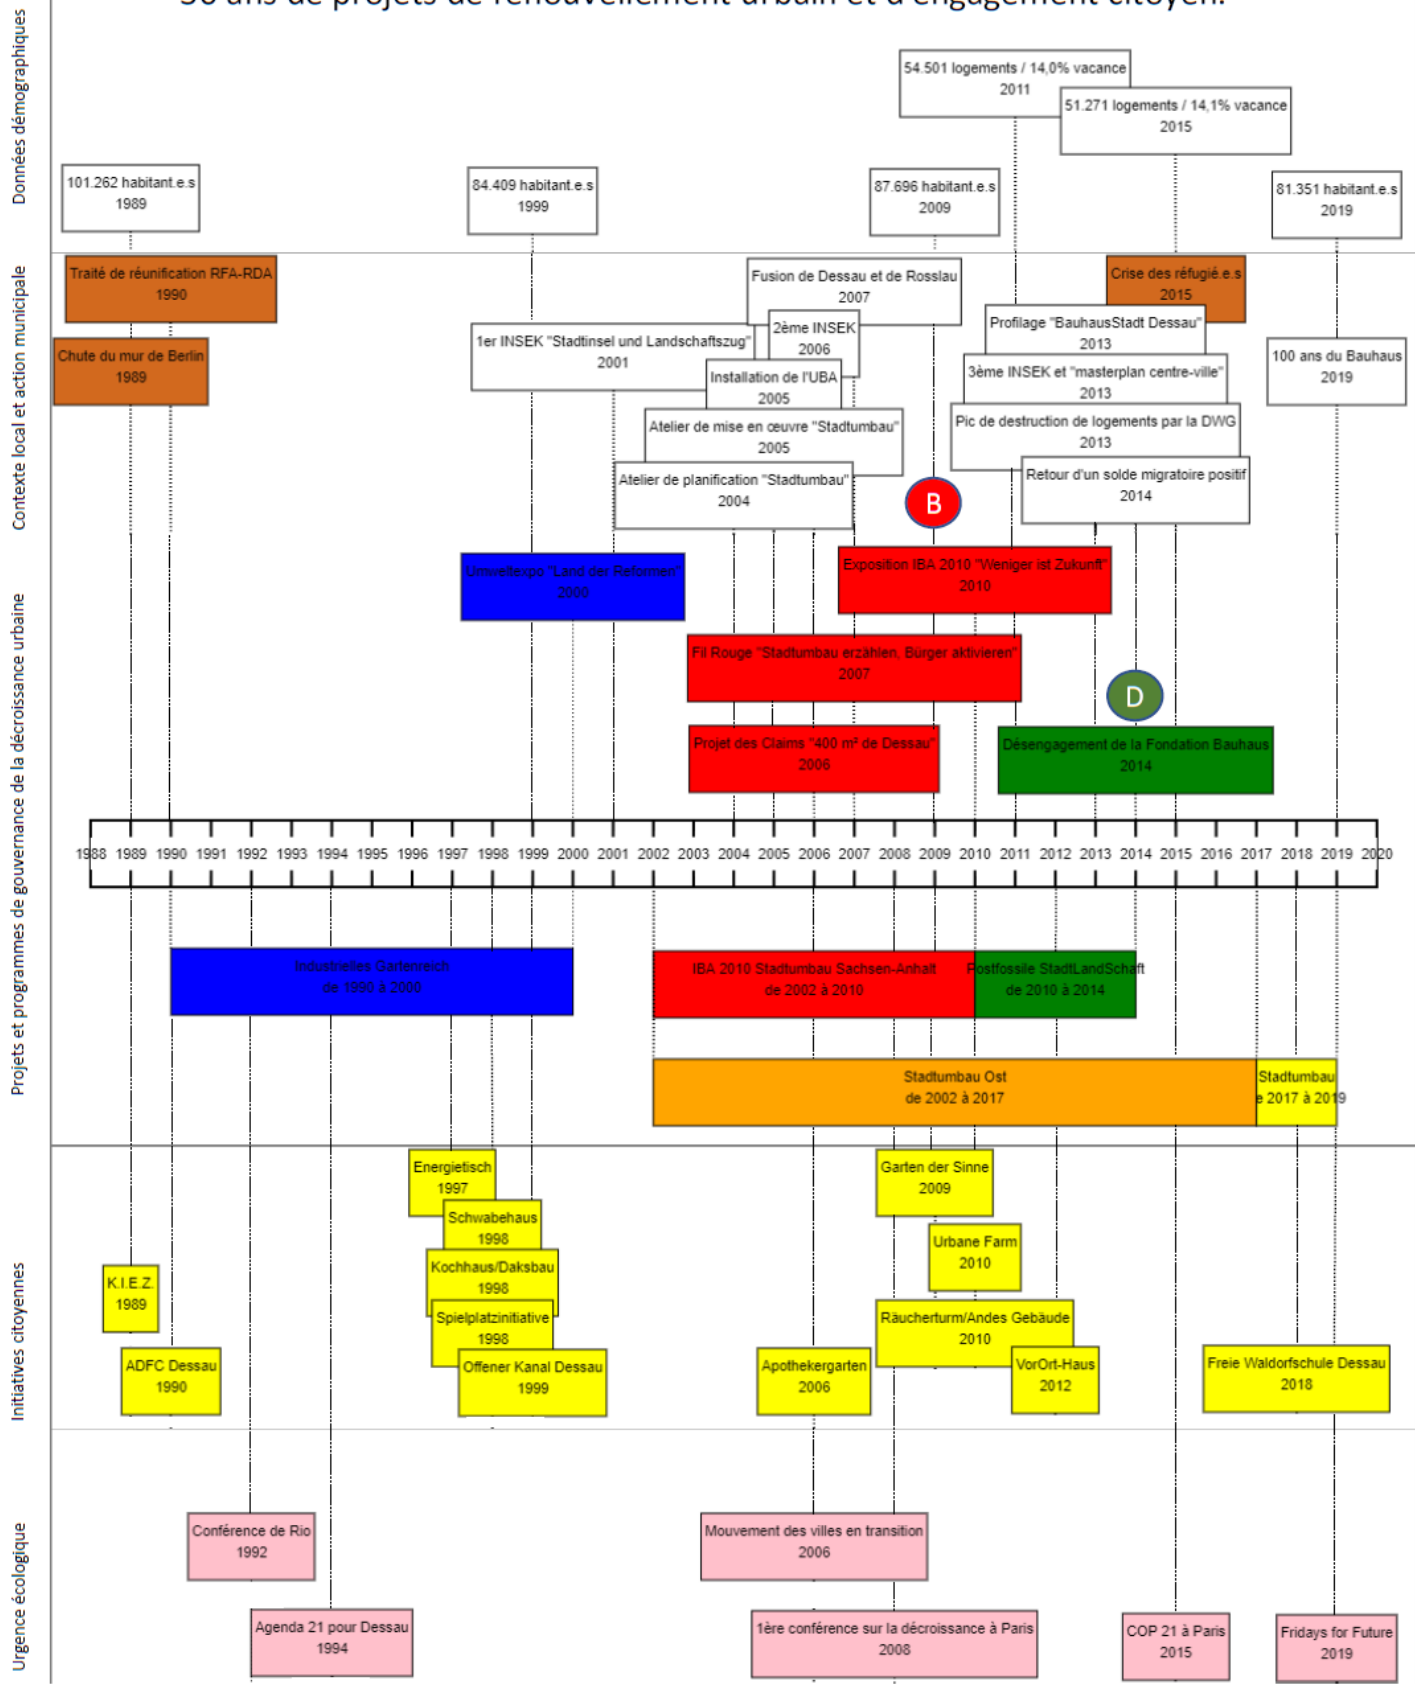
Données démographiques

54.501 logements / 14,0% vacance
2011

51.271 logements / 14,1% vacance
2015

101.262 habitant.e.s
1989

84.409 habitant.e.s
1999

87.696 habitant.e.s
2009

81.351 habitant.e.s
2019

Contexte local et action municipale

Traité de réunification RFA-RDA
1990

Chute du mur de Berlin
1989

Fusion de Dessau et de Rosslau
2007

2ème INSEK
2006

1er INSEK "Stadtinsel und Landschaftszug"
2001

Installation de l'UBA
2005

Atelier de mise en œuvre "Stadtumbau"
2005

Atelier de planification "Stadtumbau"
2004

Crise des réfugié.e.s
2015

Profilage "BauhausStadt Dessau"
2013

3ème INSEK et "masterplan centre-ville"
2013

Pic de destruction de logements par la DWG
2013

Retour d'un solde migratoire positif
2014

100 ans du Bauhaus
2019

B

Projets et programmes de gouvernance de la décroissance urbaine

Umweltexpo "Land der Reformen"
2000

Exposition IBA 2010 "Weniger ist Zukunft"
2010

Fil Rouge "Stadtumbau erzählen, Bürger aktivieren"
2007

D

Projet des Claims "400 m² de Dessau"
2006

Désengagement de la Fondation Bauhaus
2014

1988 1989 1990 1991 1992 1993 1994 1995 1996 1997 1998 1999 2000 2001 2002 2003 2004 2005 2006 2007 2008 2009 2010 2011 2012 2013 2014 2015 2016 2017 2018 2019 2020

Industrielles Gartenreich
de 1990 à 2000

IBA 2010 Stadtumbau Sachsen-Anhalt
de 2002 à 2010

Postfossile StadtLandSchaft
de 2010 à 2014

Stadtumbau Ost
de 2002 à 2017

Stadtumbau
e 2017 à 2019

Initiatives citoyennes

Energietisch
1997

Schwabehaus
1998

Kochhaus/Daksbau
1998

Spielplatzinitiative
1998

Offener Kanal Dessau
1999

K.I.E.Z.
1989

ADFC Dessau
1990

Garten der Sinne
2009

Urbane Farm
2010

Räucherturm/Andes Gebäude
2010

VorOrt-Haus
2012

Apothekergarten
2006

Freie Waldorfschule Dessau
2018

Urgence écologique

Conférence de Rio
1992

Agenda 21 pour Dessau
1994

Mouvement des villes en transition
2006

1ère conférence sur la décroissance à Paris
2008

COP 21 à Paris
2015

Fridays for Future
2019